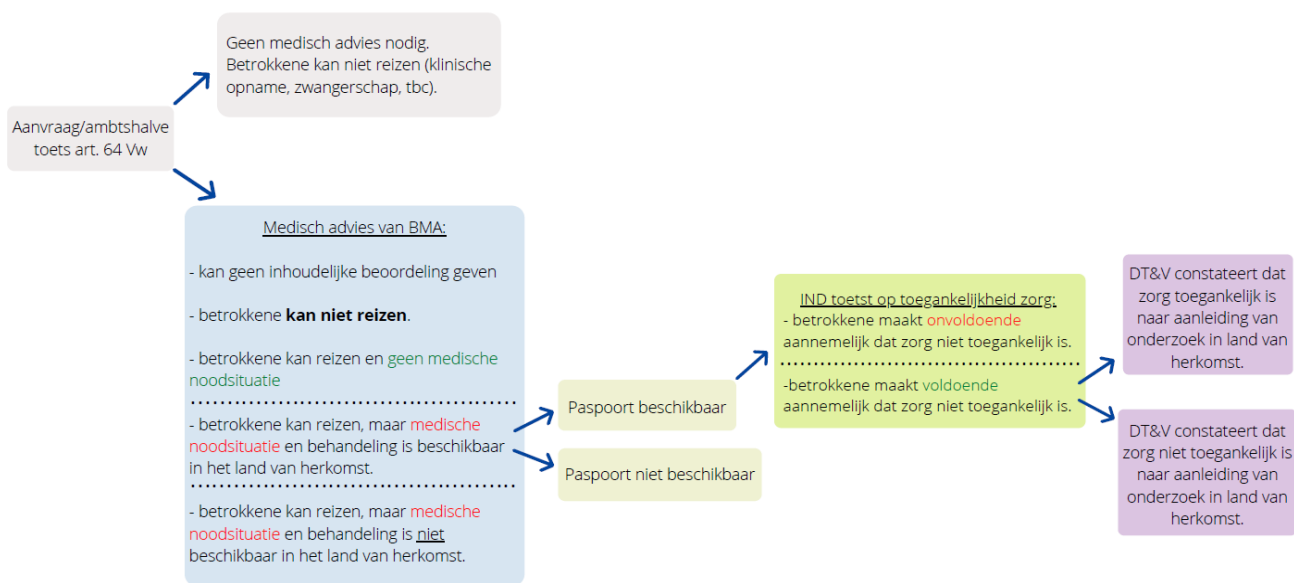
Aanvraag/ambtshalve toets art. 64 Vw

Geen medisch advies nodig. Betrokkene kan niet reizen (klinische opname, zwangerschap, tbc).

Medisch advies van BMA:

- kan geen inhoudelijke beoordeling geven

- betrokkene **kan niet reizen**.

- betrokkene kan reizen en geen medische noodsituatie

- betrokkene kan reizen, maar medische noodsituatie en behandeling is beschikbaar in het land van herkomst.

- betrokkene kan reizen, maar medische noodsituatie en behandeling is niet beschikbaar in het land van herkomst.

Paspoort beschikbaar

Paspoort niet beschikbaar

IND toetst op toegankelijkheid zorg:
- betrokkene maakt onvoldoende aannemelijk dat zorg niet toegankelijk is.

-betrokkene maakt voldoende aannemelijk dat zorg niet toegankelijk is.

DT&V constateert dat zorg toegankelijk is naar aanleiding van onderzoek in land van herkomst.

DT&V constateert dat zorg niet toegankelijk is naar aanleiding van onderzoek in land van herkomst.